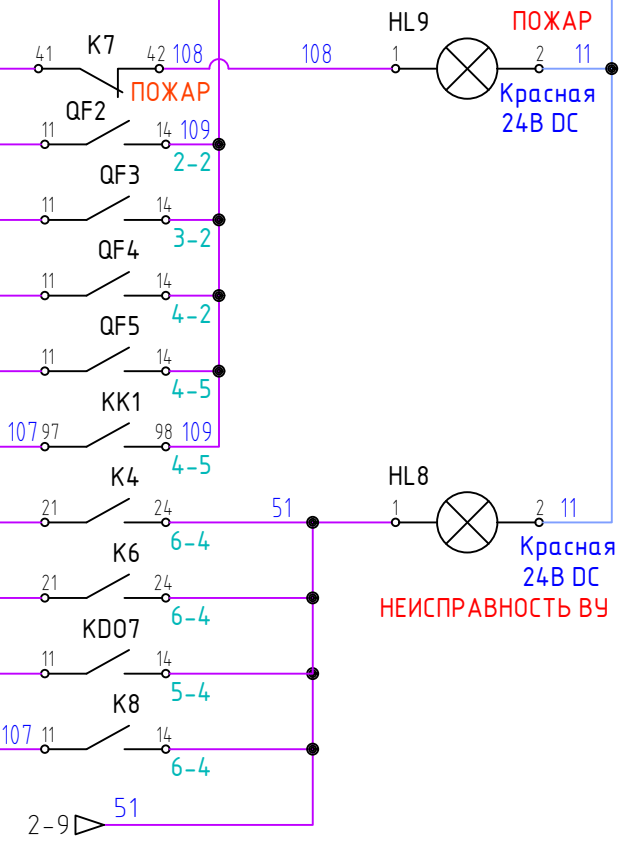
K7
41
42
108
ПОЖАР
108
HL9
1
2
ПОЖАР
11
Красная
24В DC
QF2
11
14
109
2-2
QF3
11
14
3-2
QF4
11
14
4-2
QF5
11
14
4-5
KK1
107
97
98
109
4-5
K4
21
24
51
6-4
HL8
1
2
11
Красная
24В DC
НЕИСПРАВНОСТЬ ВУ
K6
21
24
6-4
KD07
11
14
5-4
K8
107
11
14
6-4
2-9
51